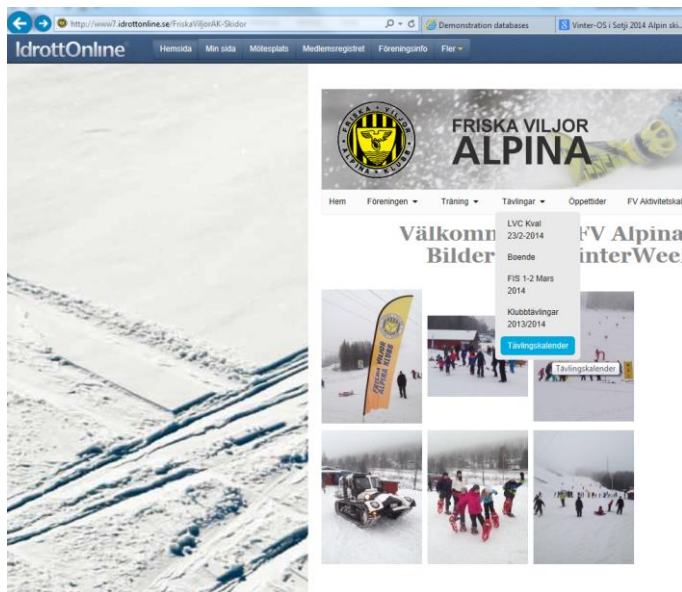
http://www7.idrottonline.se/FriskaViljorAK-Skidor
Demonstration databases
Vinter-OS i Sotji 2014 Alpin ski...

IdrottOnline
Hemsida
Min sida
Mötesplats
Medlemsregistret
Föreningsinfo
Fler

FRISKA VILJOR ALPINA KLUBB
FRISKA VILJOR
ALPINA

Hem
Föreningen
Träning
Tävlingar
Öppettider
FV Aktivitetskal

LVC Kval 23/2-2014
Boende
FIS 1-2 Mars 2014
Klubbtävlingar 2013/2014
Tävlingskalender
Tävlingskalender

Välkomn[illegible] FV Alpina
Bilder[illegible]interWeel